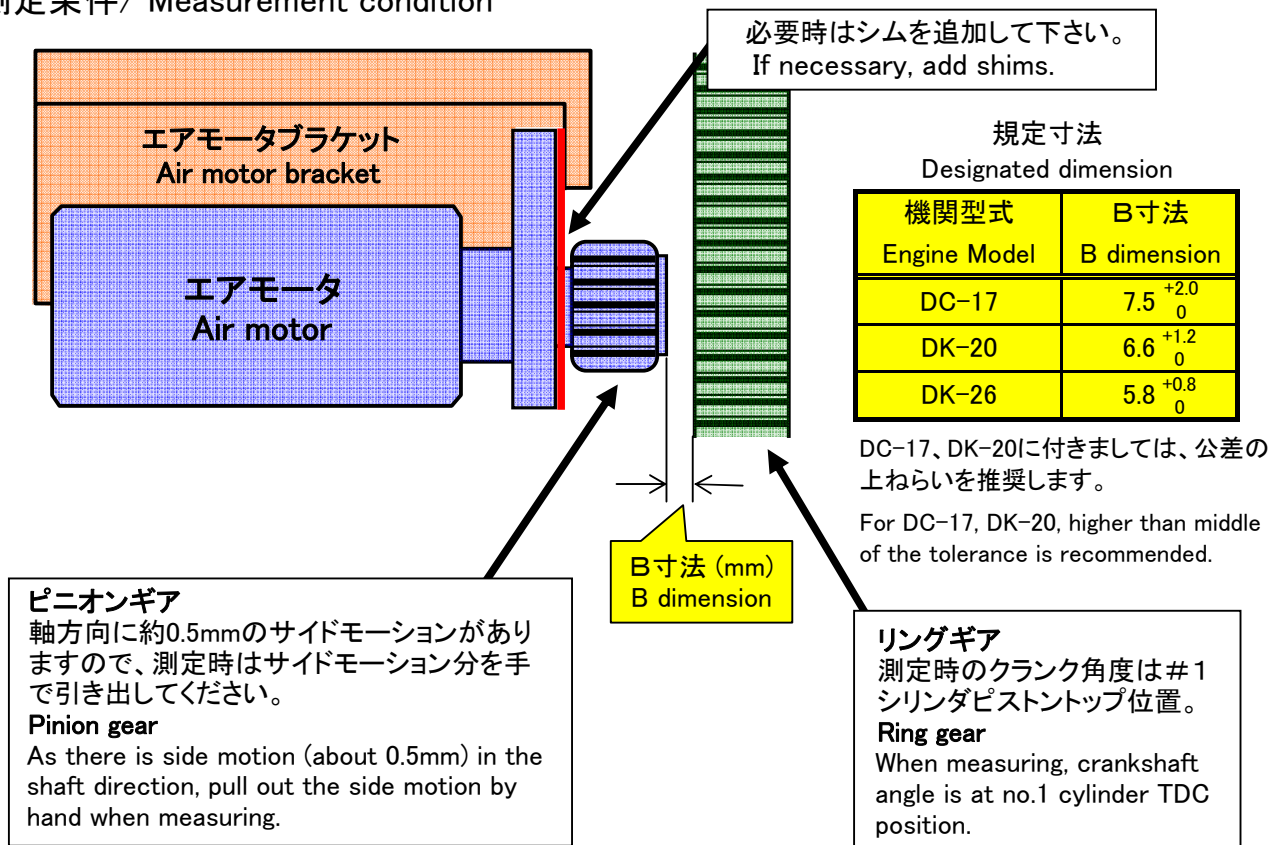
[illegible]定条件/ Measurement condition

必要時はシムを追加して下さい。
If necessary, add shims.

エアモータブラケット
Air motor bracket

エアモータ
Air motor

規定寸法
Designated dimension

| 機関型式 Engine Model | B寸法 B dimension |
|---|---|
| DC-17 | $7.5^{+2.0}_{0}$ |
| DK-20 | $6.6^{+1.2}_{0}$ |
| DK-26 | $5.8^{+0.8}_{0}$ |

DC-17、DK-20に付きましては、公差の上ねらいを推奨します。

For DC-17, DK-20, higher than middle of the tolerance is recommended.

B寸法 (mm)
B dimension

ピニオンギア
軸方向に約0.5mmのサイドモーションがありますので、測定時はサイドモーション分を手で引き出してください。
Pinion gear
As there is side motion (about 0.5mm) in the shaft direction, pull out the side motion by hand when measuring.

リングギア
測定時のクランク角度は＃1シリンダピストントップ位置。
Ring gear
When measuring, crankshaft angle is at no.1 cylinder TDC position.